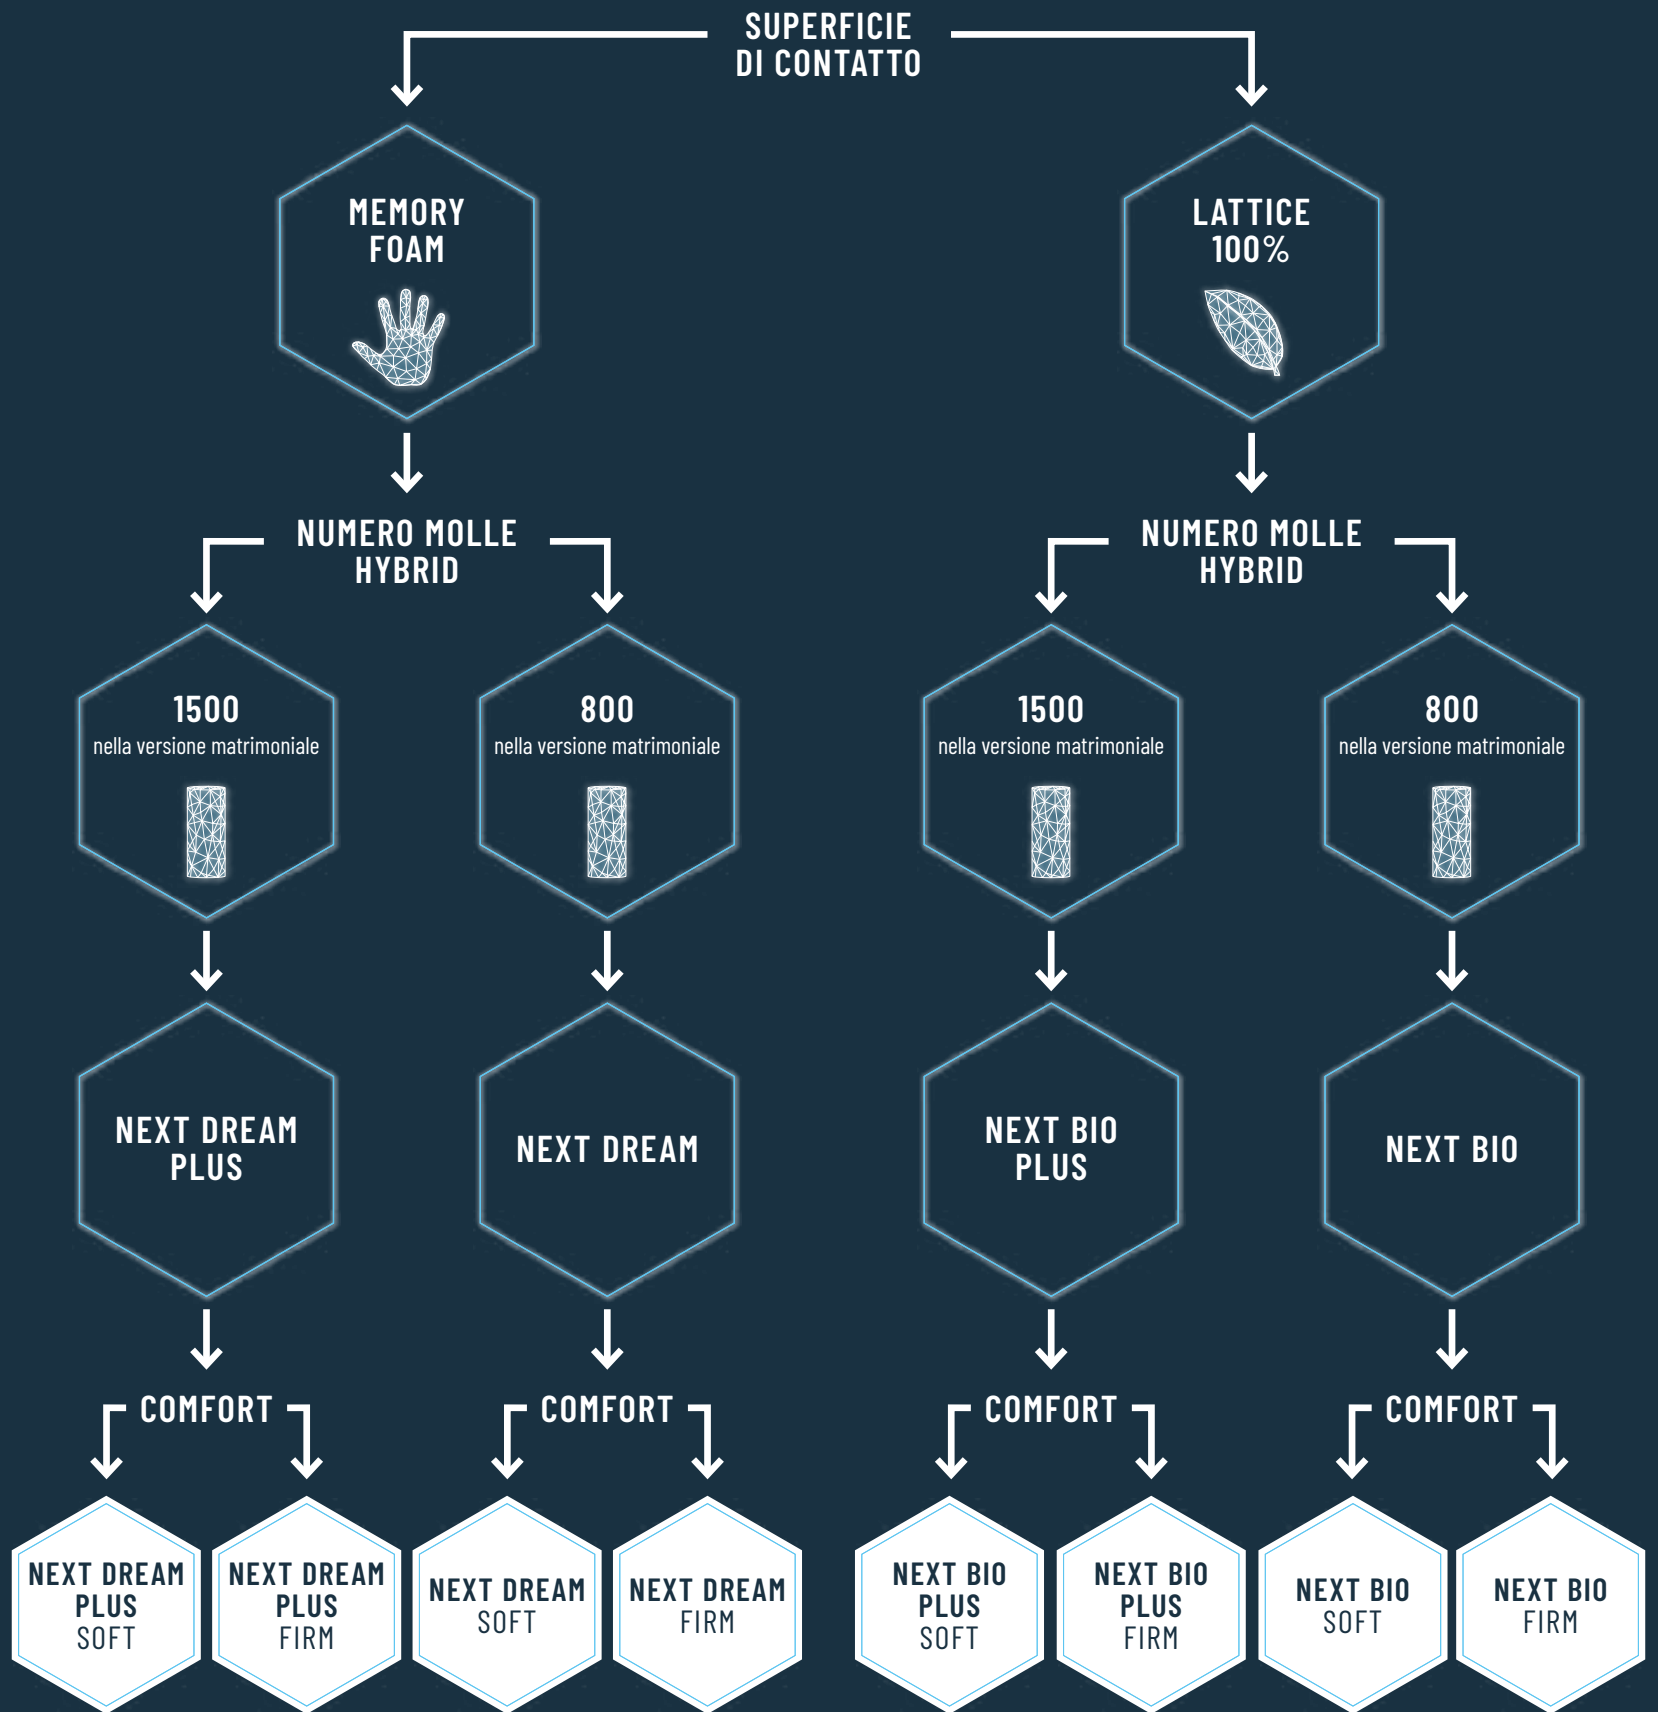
SUPERFICIE DI CONTATTO

MEMORY FOAM

LATTICE 100%

NUMERO MOLLE HYBRID

NUMERO MOLLE HYBRID

1500
nella versione matrimoniale

800
nella versione matrimoniale

1500
nella versione matrimoniale

800
nella versione matrimoniale

NEXT DREAM PLUS

NEXT DREAM

NEXT BIO PLUS

NEXT BIO

COMFORT

COMFORT

COMFORT

COMFORT

NEXT DREAM PLUS SOFT

NEXT DREAM PLUS FIRM

NEXT DREAM SOFT

NEXT DREAM FIRM

NEXT BIO PLUS SOFT

NEXT BIO PLUS FIRM

NEXT BIO SOFT

NEXT BIO FIRM